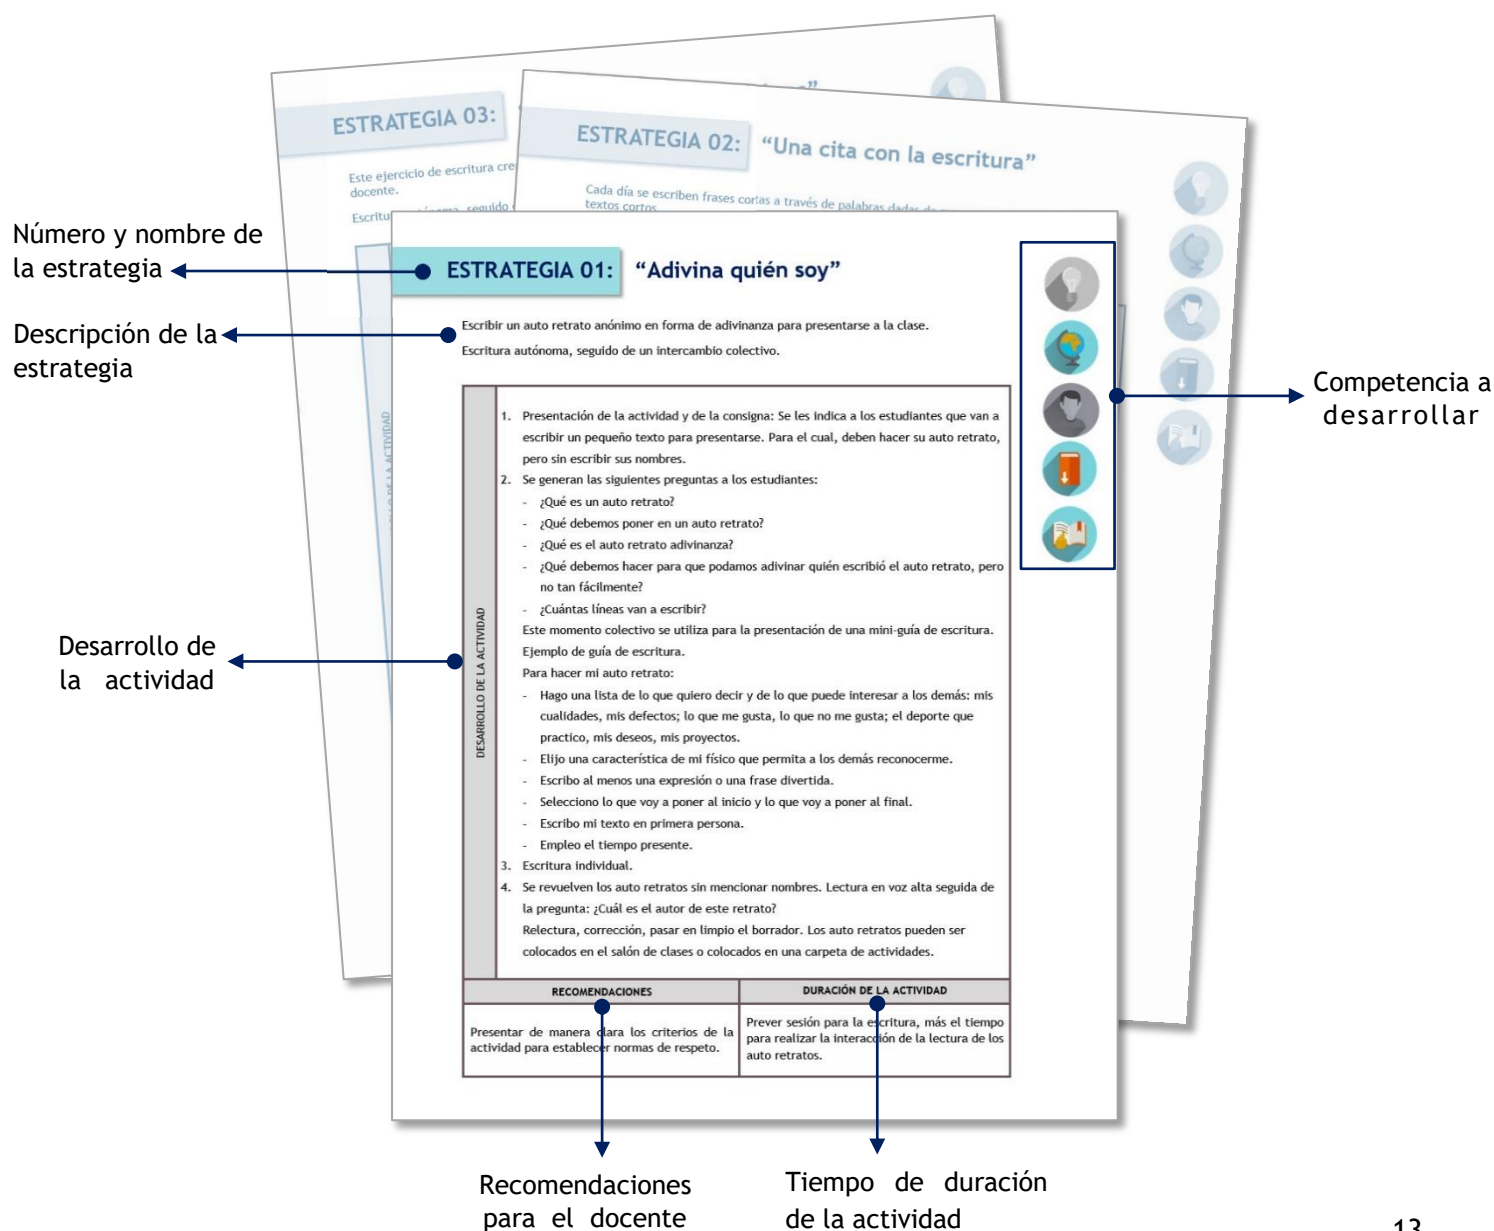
ESTRATEGIA 03:

Este ejercicio de escritura cre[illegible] docente.

Escritu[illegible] seguido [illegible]

ESTRATEGIA 02: "Una cita con la escritura"

Cada día se escriben frases cortas a través de palabras dadas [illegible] textos cortos.

Número y nombre de la estrategia

Descripción de la estrategia

Desarrollo de la actividad

ESTRATEGIA 01: "Adivina quién soy"

Escribir un auto retrato anónimo en forma de adivinanza para presentarse a la clase.

Escritura autónoma, seguido de un intercambio colectivo.

DESARROLLO DE LA ACTIVIDAD

1. Presentación de la actividad y de la consigna: Se les indica a los estudiantes que van a escribir un pequeño texto para presentarse. Para el cual, deben hacer su auto retrato, pero sin escribir sus nombres.
2. Se generan las siguientes preguntas a los estudiantes:
- ¿Qué es un auto retrato?
- ¿Qué debemos poner en un auto retrato?
- ¿Qué es el auto retrato adivinanza?
- ¿Qué debemos hacer para que podamos adivinar quién escribió el auto retrato, pero no tan fácilmente?
- ¿Cuántas líneas van a escribir?

Este momento colectivo se utiliza para la presentación de una mini-guía de escritura.
Ejemplo de guía de escritura.
Para hacer mi auto retrato:
- Hago una lista de lo que quiero decir y de lo que puede interesar a los demás: mis cualidades, mis defectos; lo que me gusta, lo que no me gusta; el deporte que practico, mis deseos, mis proyectos.
- Elijo una característica de mi físico que permita a los demás reconocerme.
- Escribo al menos una expresión o una frase divertida.
- Selecciono lo que voy a poner al inicio y lo que voy a poner al final.
- Escribo mi texto en primera persona.
- Empleo el tiempo presente.
3. Escritura individual.
4. Se revuelven los auto retratos sin mencionar nombres. Lectura en voz alta seguida de la pregunta: ¿Cuál es el autor de este retrato?
Relectura, corrección, pasar en limpio el borrador. Los auto retratos pueden ser colocados en el salón de clases o colocados en una carpeta de actividades.

| RECOMENDACIONES | DURACIÓN DE LA ACTIVIDAD |
|---|---|
| Presentar de manera clara los criterios de la actividad para establecer normas de respeto. | Prever sesión para la escritura, más el tiempo para realizar la interacción de la lectura de los auto retratos. |

Competencia a desarrollar

Recomendaciones para el docente

Tiempo de duración de la actividad

13